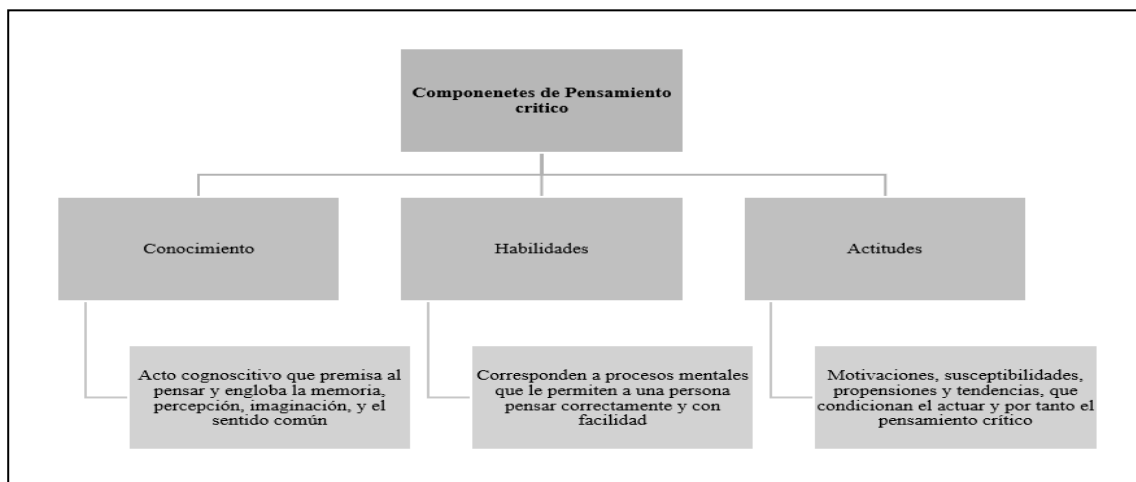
Componenetes de Pensamiento crítico

Conocimiento

Acto cognoscitivo que premisa al pensar y engloba la memoria, percepción, imaginación, y el sentido común

Habilidades

Corresponden a procesos mentales que le permiten a una persona pensar correctamente y con facilidad

Actitudes

Motivaciones, susceptibilidades, propensiones y tendencias, que condicionan el actuar y por tanto el pensamiento crítico